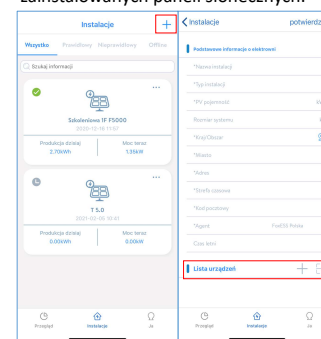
zainstalowanych paneli słonecznych.

Instalacje

Wszystko Prawidłowy Nieprawidłowy Offline

Szukaj informacji

Szkoleniowa IF F5000
2022-12-16 11:57

Produkcja dzisiaj
2.79kWh

Moc teraz
1.65kW

T 5.0
2021-03-05 10:41

Produkcja dzisiaj
0.00kWh

Moc teraz
0.00kW

Przegląd Instalacje Ja

Instalacje potwierdz

Podstawowe informacje o elektrowni

*Nazwa instalacji

*Typ instalacji

*PV pojemność

Rozmiar systemu

*Kraj/Obszar

*Miasto

*Adres

*Strefa czasowa

*Stał pozycjony

*Agent

Cena kWh

Lista urządzeń

Przegląd Instalacje Ja